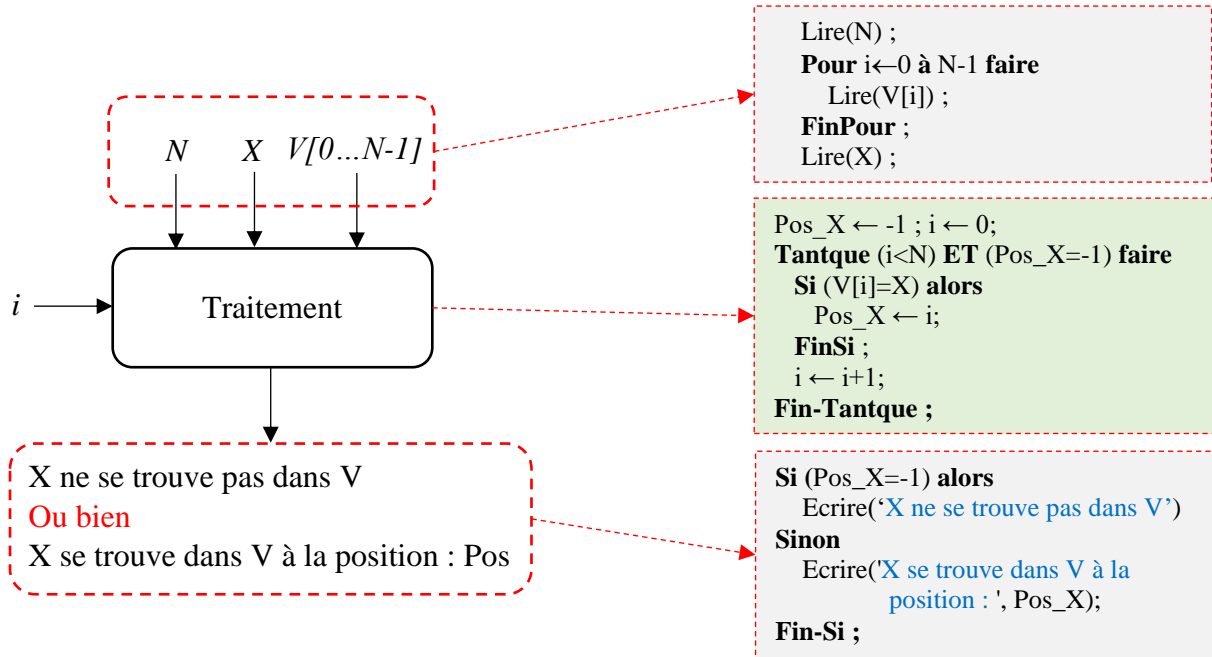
N X V[0…N-1]

i

Traitement

X ne se trouve pas dans V
Ou bien
X se trouve dans V à la position : Pos

Lire(N) ;
Pour i←0 à N-1 faire
Lire(V[i]) ;
FinPour ;
Lire(X) ;

Pos_X ← -1 ; i ← 0;
Tantque (i<N) ET (Pos_X=-1) faire
Si (V[i]=X) alors
Pos_X ← i;
FinSi ;
i ← i+1;
Fin-Tantque ;

Si (Pos_X=-1) alors
Ecrire('X ne se trouve pas dans V')
Sinon
Ecrire('X se trouve dans V à la position : ', Pos_X);
Fin-Si ;